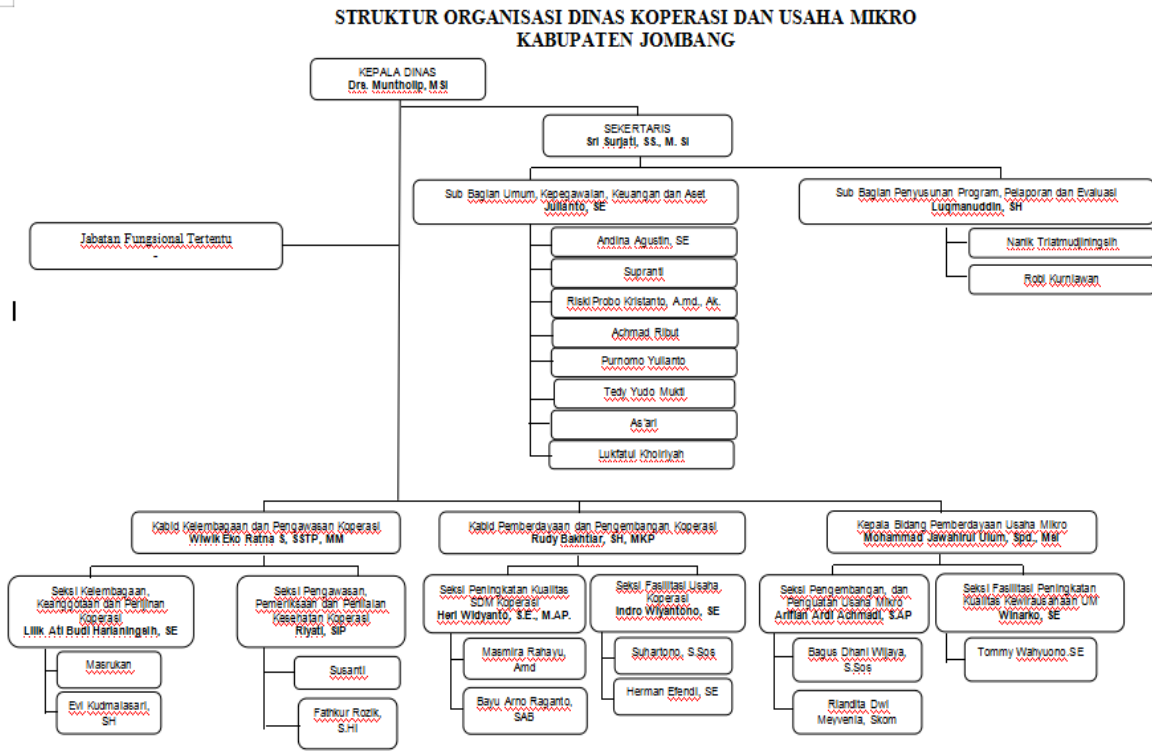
STRUKTUR ORGANISASI DINAS KOPERASI DAN USAHA MIKRO
KABUPATEN JOMBANG

KEPALA DINAS
Drs. Muntholip, M.Si

SEKERTARIS
Sri Surjati, SS., M. Si

Jabatan Fungsional Tertentu
-

Sub Bagian Umum, Kepegawaian, Keuangan dan Aset
Julianto, SE

Andina Agustin, SE

Supranti

Riski Probo Kristanto, A.md., Ak.

Achmad Ribut

Purnomo Yulianto

Tedy Yudo Mukti

As'ari

Lukfatul Khoiriyah

Sub Bagian Penyusunan Program, Pelaporan dan Evaluasi
Luqmanuddin, SH

Narik Triatmudjiningsih

Robi Kurniawan

Kabid Kelembagaan dan Pengawasan Koperasi
Wiwik Eko Ratna S, SSTP, MM

Seksi Kelembagaan, Keanggotaan dan Perijinan Koperasi
Lilik Ati Budi Harianingsih, SE

Masrukan

Evi Kudmalasari, SH

Seksi Pengawasan, Pemeriksaan dan Penilaian Kesehatan Koperasi
Riyati, SIP

Susanti

Fathkur Rozik, S.Hi

Kabid Pemberdayaan dan Pengembangan Koperasi
Rudy Bakhtiar, SH, MKP

Seksi Peningkatan Kualitas SDM Koperasi
Heri Widyanto, S.E., M.AP.

Masmira Rahayu, Amd

Bayu Arno Raganto, SAB

Seksi Fasilitasi Usaha Koperasi
Indro Wiyantono, SE

Suhartono, S.Sos

Herman Efendi, SE

Kepala Bidang Pemberdayaan Usaha Mikro
Mohammad Jawahirul Ulum, Spd., Msi

Seksi Pengembangan, dan Penguatan Usaha Mikro
Arifian Ardi Achmadi, S.AP

Bagus Dhani Wijaya, S.Sos

Riandita Dwi Meyvenia, Skom

Seksi Fasilitasi Peningkatan Kualitas Kewirausahaan UM
Winarko, SE

Tommy Wahyuono.SE